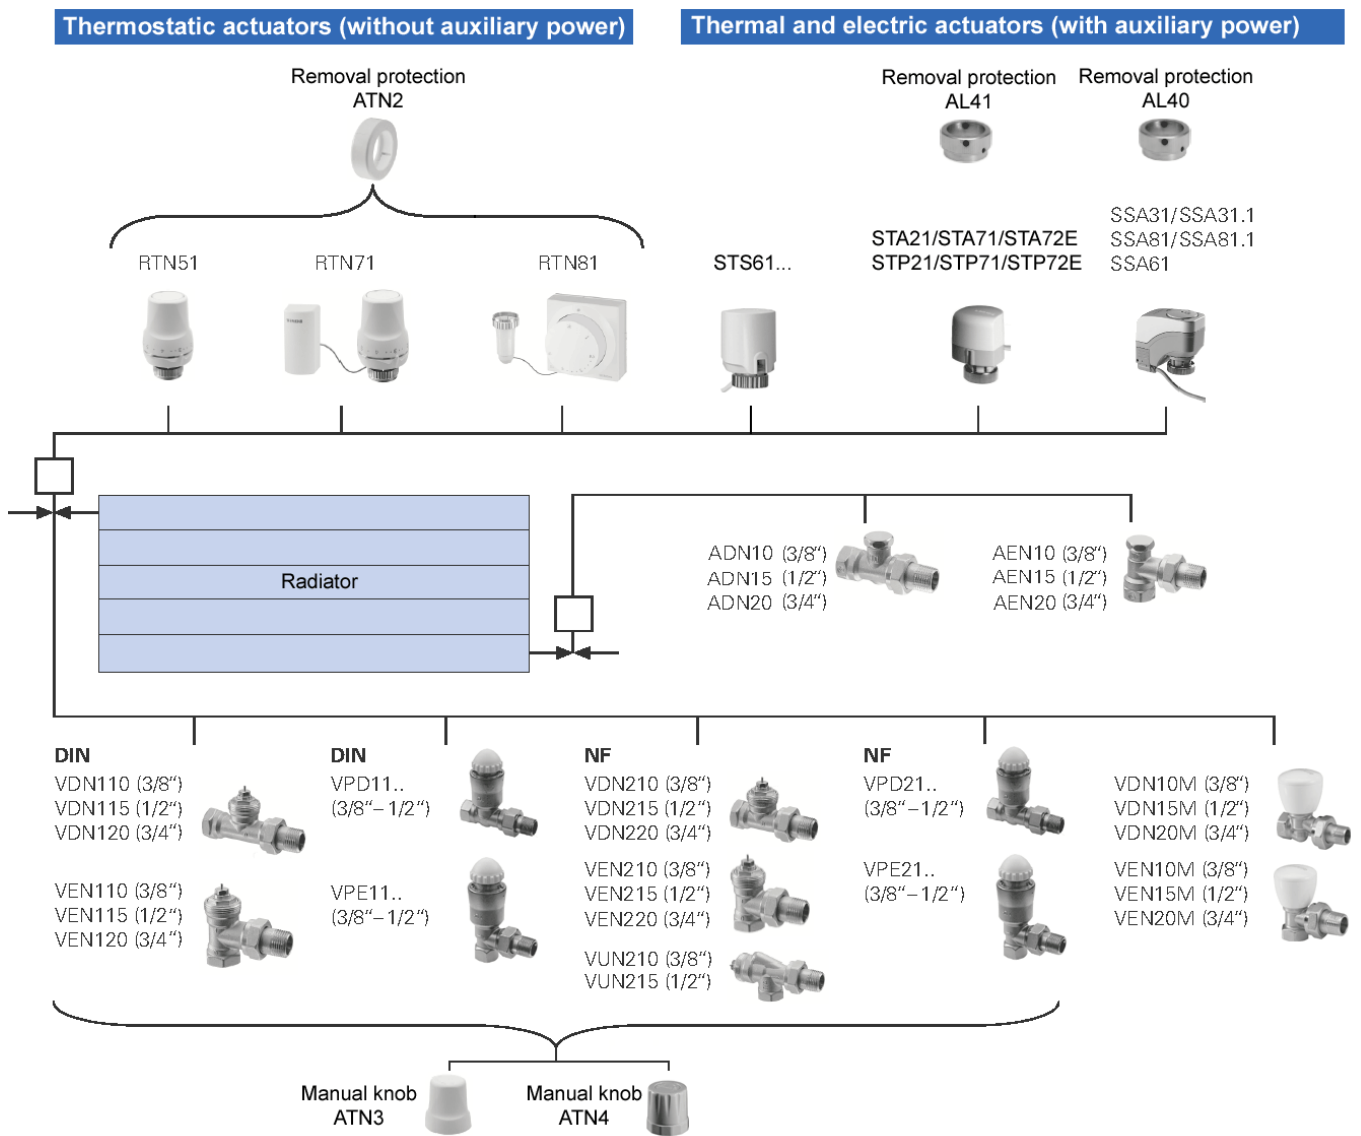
Thermostatic actuators (without auxiliary power)

Thermal and electric actuators (with auxiliary power)

Removal protection
ATN2

Removal protection
AL41

Removal protection
AL40

RTN51

RTN71

RTN81

STS61...

STA21/STA71/STA72E
STP21/STP71/STP72E

SSA31/SSA31.1
SSA81/SSA81.1
SSA61

Radiator

ADN10 (3/8")
ADN15 (1/2")
ADN20 (3/4")

AEN10 (3/8")
AEN15 (1/2")
AEN20 (3/4")

DIN
VDN110 (3/8")
VDN115 (1/2")
VDN120 (3/4")

VEN110 (3/8")
VEN115 (1/2")
VEN120 (3/4")

DIN
VPD11..
(3/8"–1/2")

VPE11..
(3/8"–1/2")

NF
VDN210 (3/8")
VDN215 (1/2")
VDN220 (3/4")

VEN210 (3/8")
VEN215 (1/2")
VEN220 (3/4")

VUN210 (3/8")
VUN215 (1/2")

NF
VPD21..
(3/8"–1/2")

VPE21..
(3/8"–1/2")

VDN10M (3/8")
VDN15M (1/2")
VDN20M (3/4")

VEN10M (3/8")
VEN15M (1/2")
VEN20M (3/4")

Manual knob
ATN3

Manual knob
ATN4